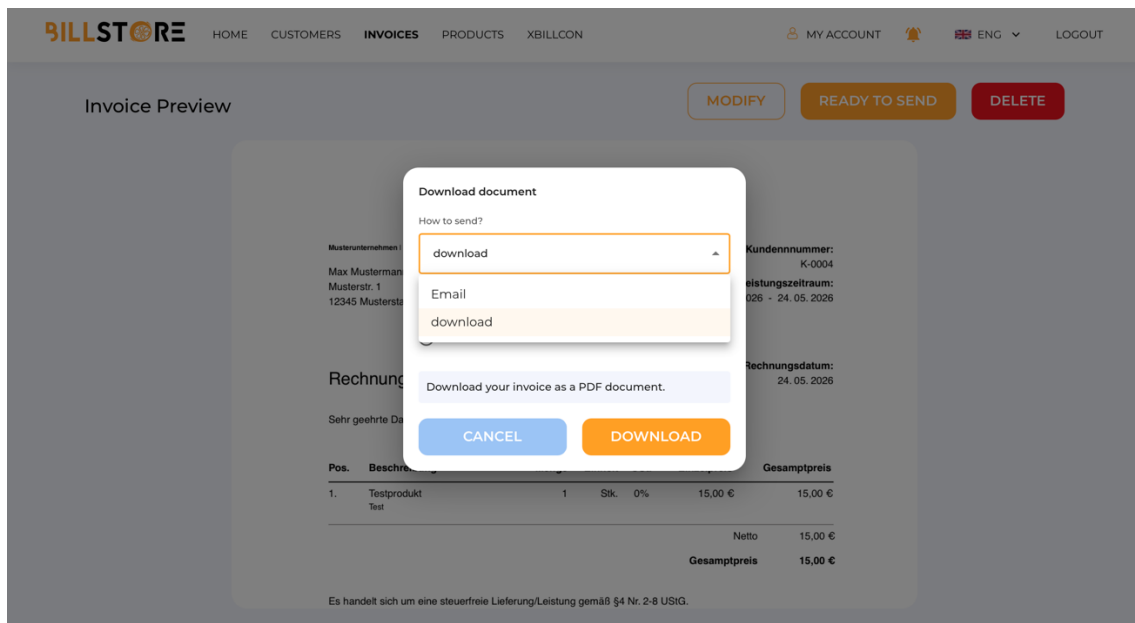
BILLSTORE HOME CUSTOMERS INVOICES PRODUCTS XBILLCON MY ACCOUNT ENG LOGOUT

Invoice Preview

MODIFY READY TO SEND DELETE

Download document

How to send?

download

Email

download

Download your invoice as a PDF document.

CANCEL DOWNLOAD

Musterunternehmen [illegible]

Max Musterman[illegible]
Musterstr. 1
12345 Mustersta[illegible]

Kundennnummer:
K-0004

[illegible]eistungszeitraum:
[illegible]026 - 24. 05. 2026

Rechnungsdatum:
24. 05. 2026

Rechnung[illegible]

Sehr geehrte Da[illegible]

| Pos. | Beschre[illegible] | | | | | Gesamtpreis |
|---|---|---|---|---|---|---|
| 1. | Testprodukt Test | 1 | Stk. | 0% | 15,00 € | 15,00 € |

Netto 15,00 €

Gesamtpreis 15,00 €

Es handelt sich um eine steuerfreie Lieferung/Leistung gemäß §4 Nr. 2-8 UStG.